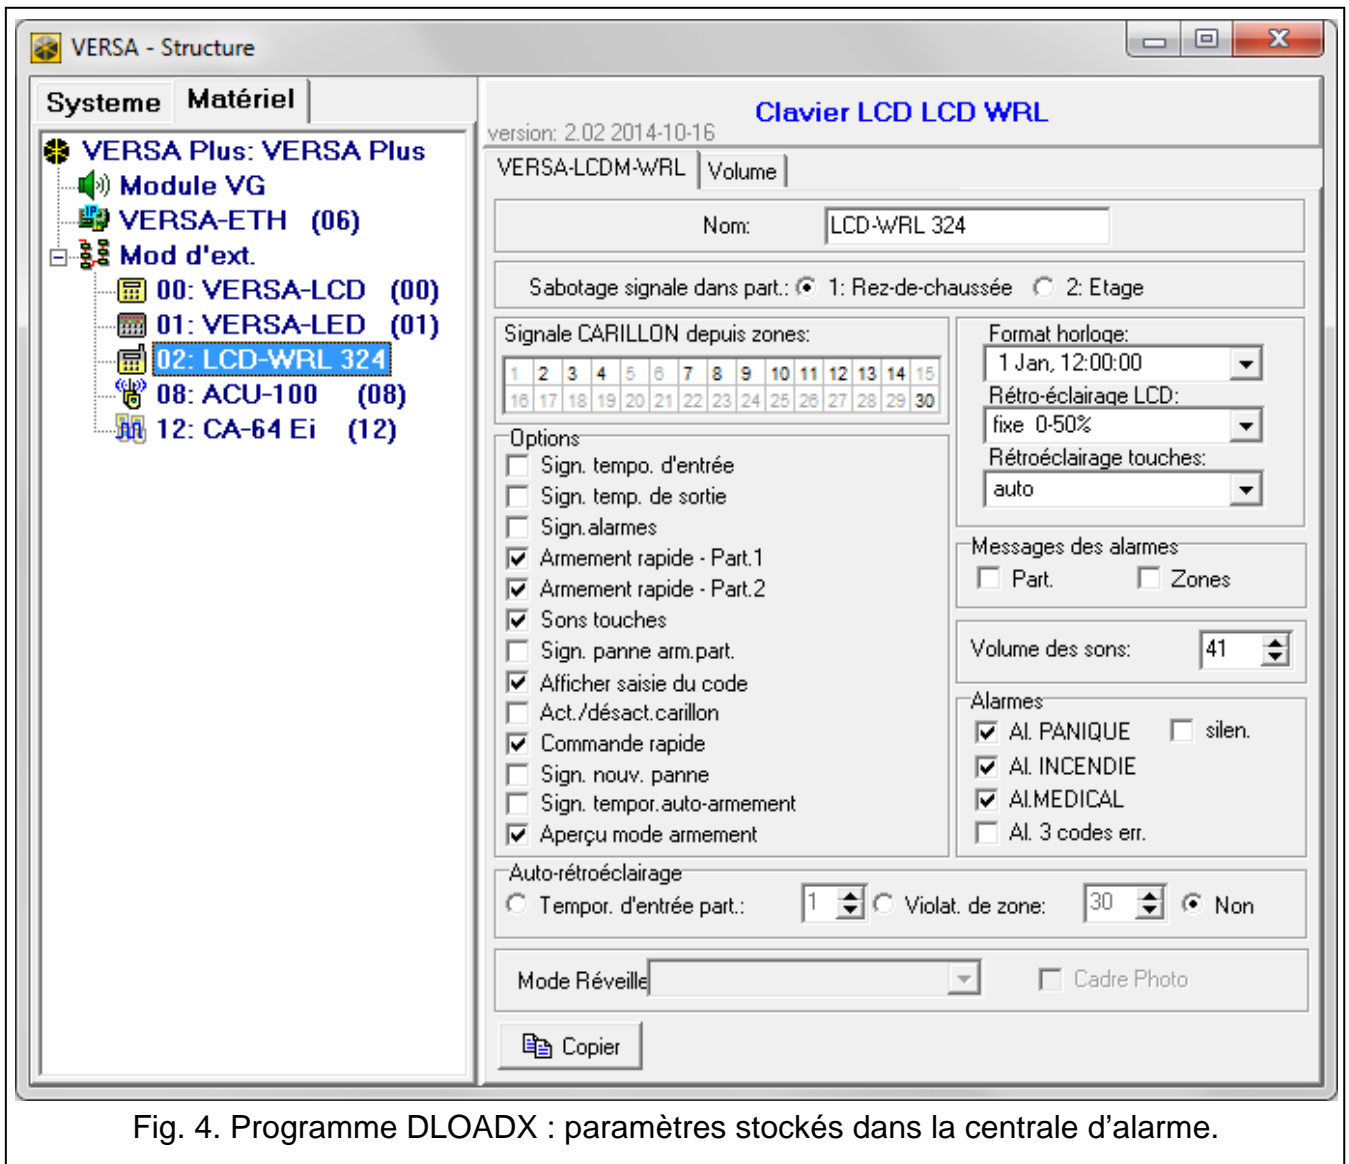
VERSA - Structure

Systeme | Matériel

VERSA Plus: VERSA Plus
Module VG
VERSA-ETH (06)
Mod d'ext.
00: VERSA-LCD (00)
01: VERSA-LED (01)
02: LCD-WRL 324
08: ACU-100 (08)
12: CA-64 Ei (12)

version: 2.02 2014-10-16

Clavier LCD LCD WRL

VERSA-LCDM-WRL | Volume

Nom: LCD-WRL 324

Sabotage signale dans part.: 1: Rez-de-chaussée 2: Etage

Signale CARILLON depuis zones:

| 1 | 2 | 3 | 4 | 5 | 6 | 7 | 8 | 9 | 10 | 11 | 12 | 13 | 14 | 15 |
|---|---|---|---|---|---|---|---|---|---|---|---|---|---|---|
| 16 | 17 | 18 | 19 | 20 | 21 | 22 | 23 | 24 | 25 | 26 | 27 | 28 | 29 | 30 |

Options
Sign. tempo. d'entrée
Sign. temp. de sortie
Sign.alarmes
Armement rapide - Part.1
Armement rapide - Part.2
Sons touches
Sign. panne arm.part.
Afficher saisie du code
Act./désact.carillon
Commande rapide
Sign. nouv. panne
Sign. tempor.auto-armement
Aperçu mode armement

Format horloge:
1 Jan, 12:00:00
Rétro-éclairage LCD:
fixe 0-50%
Rétroéclairage touches:
auto

Messages des alarmes
Part. Zones

Volume des sons: 41

Alarmes
Al. PANIQUE silen.
Al. INCENDIE
Al.MEDICAL
Al. 3 codes err.

Auto-rétroéclairage
Tempor. d'entrée part.: 1 Violat. de zone: 30 Non

Mode Réveille
Cadre Photo

Copier

Fig. 4. Programme DLOADX : paramètres stockés dans la centrale d'alarme.